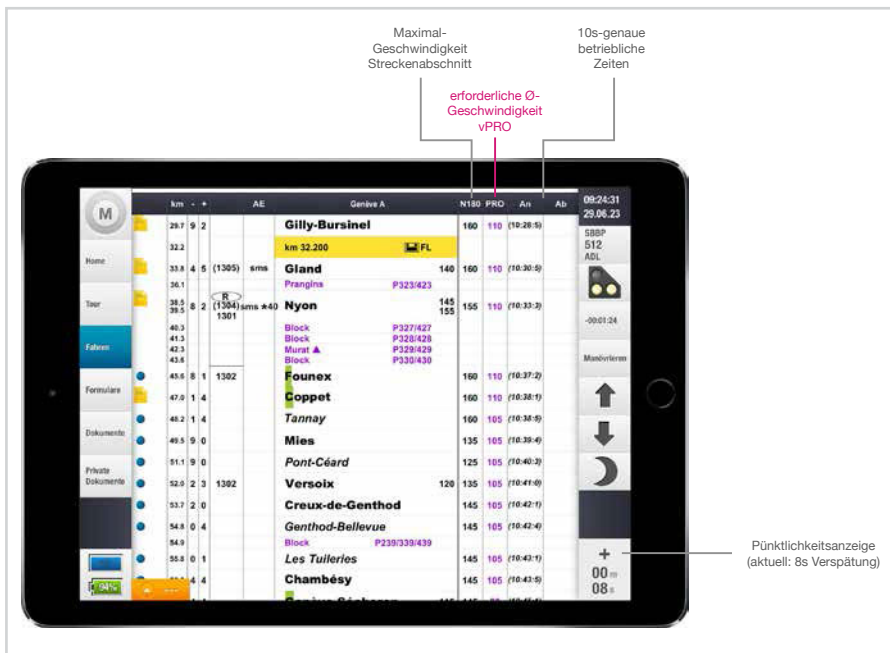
Maximal-Geschwindigkeit Streckenabschnitt

10s-genaue betriebliche Zeiten

erforderliche Ø-Geschwindigkeit vPRO

| km | - | + | AE | | Genève A | | N180 | PRO | An | Ab |
|---|---|---|---|---|---|---|---|---|---|---|
| 29.7 | 9 | 2 | | | Gilly-Bursinel | | 160 | 110 | (10:28:5) | |
| 32.2 | | | | | km 32.200 FL | | | | | |
| 33.8 | 4 | 5 | (1305) | sms | Gland | 140 | 160 | 110 | (10:30:5) | |
| 36.1 | | | | | Prangins P323/423 | | | | | |
| 38.5 39.5 | 8 | 2 | R (1304) 1301 | sms ★40 | Nyon | 145 155 | 155 | 110 | (10:33:2) | |
| 40.3 41.3 42.3 43.6 | | | | | Block P327/427 Block P328/428 Murat ▲ P329/429 Block P330/430 | | | | | |
| 45.6 | 8 | 1 | 1302 | | Founex | | 160 | 110 | (10:37:2) | |
| 47.0 | 1 | 4 | | | Coppet | | 160 | 110 | (10:38:1) | |
| 48.2 | 1 | 4 | | | Tannay | | 160 | 105 | (10:38:5) | |
| 49.5 | 9 | 0 | | | Mies | | 135 | 105 | (10:39:4) | |
| 51.1 | 9 | 0 | | | Pont-Céard | | 125 | 105 | (10:40:3) | |
| 52.0 | 2 | 3 | 1302 | | Versoix | 120 | 135 | 105 | (10:41:0) | |
| 53.7 | 2 | 0 | | | Creux-de-Genthod | | 145 | 105 | (10:42:1) | |
| 54.8 | 0 | 4 | | | Genthod-Bellevue | | 145 | 105 | (10:42:4) | |
| 54.9 | | | | | Block P239/339/439 | | | | | |
| 55.8 | 0 | 1 | | | Les Tulleries | | 145 | 105 | (10:43:1) | |
| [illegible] | 4 | 4 | | | Chambésy | | 145 | 105 | (10:43:5) | |

M
Home
Tour
Fahren
Formulare
Dokumente
Private Dokumente
94%

09:24:31
29.06.23
SBBP
512
ADL
-00:01:24
Manövrieren
+
00 m
08 s

Pünktlichkeitsanzeige (aktuell: 8s Verspätung)